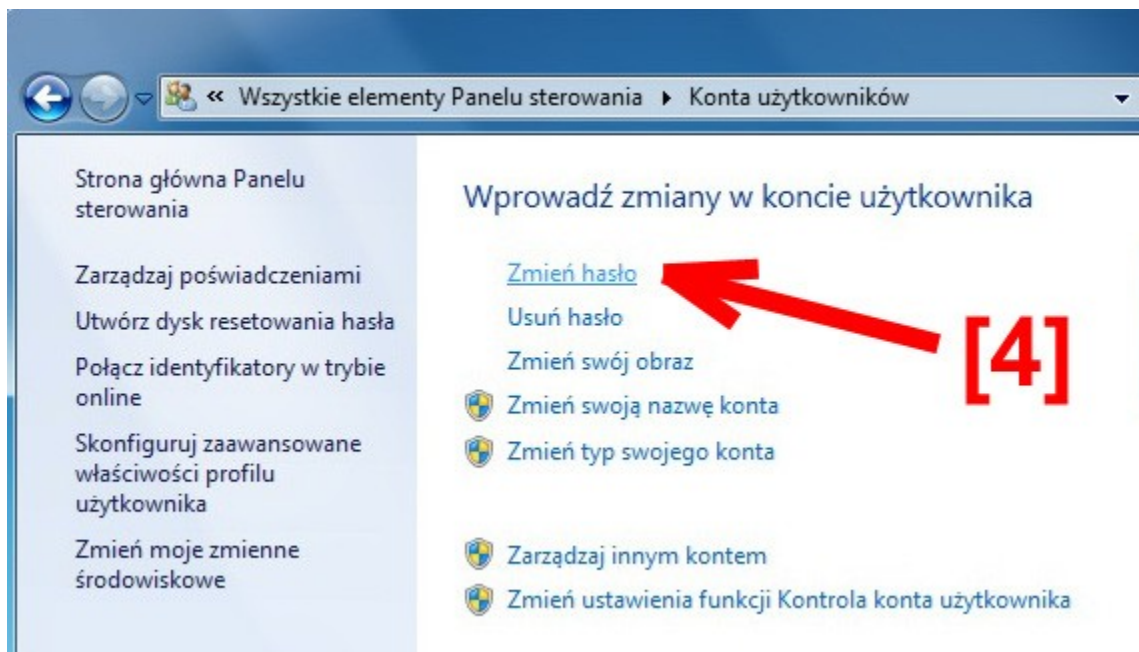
« Wszystkie elementy Panelu sterowania ▸ Konta użytkowników

Strona główna Panelu sterowania

Zarządzaj poświadczeniami

Utwórz dysk resetowania hasła

Połącz identyfikatory w trybie online

Skonfiguruj zaawansowane właściwości profilu użytkownika

Zmień moje zmienne środowiskowe

Wprowadź zmiany w koncie użytkownika

Zmień hasło

Usuń hasło

Zmień swój obraz

Zmień swoją nazwę konta

Zmień typ swojego konta

Zarządzaj innym kontem

Zmień ustawienia funkcji Kontrola konta użytkownika

[4]